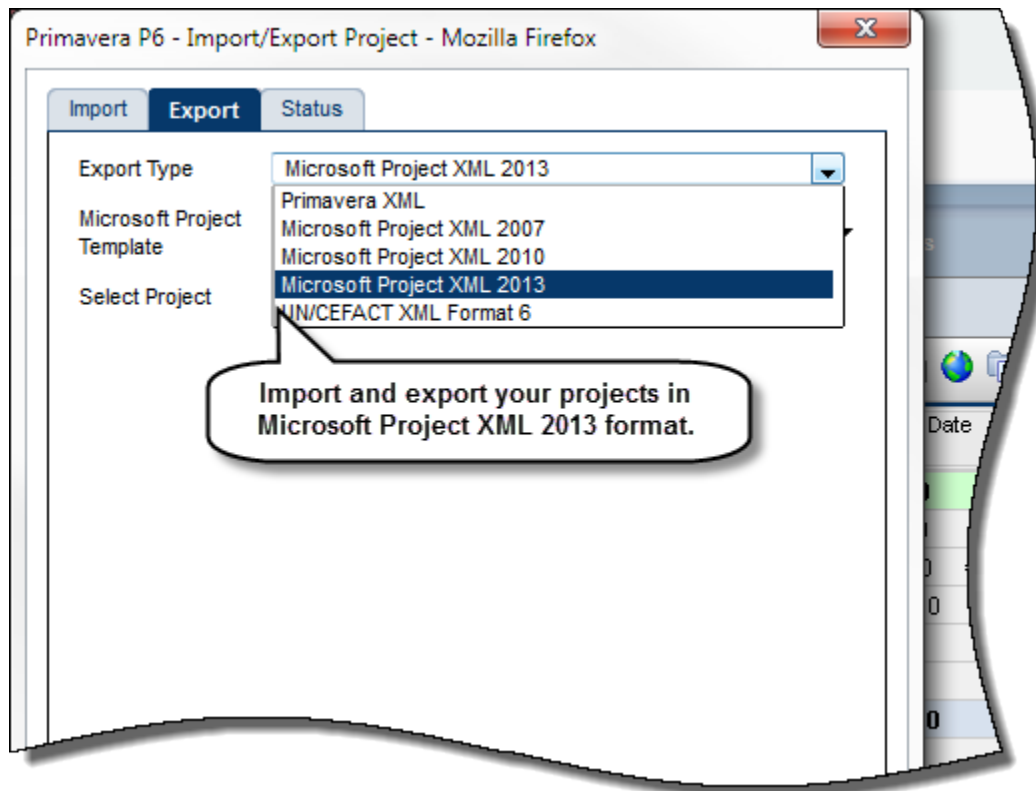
Primavera P6 - Import/Export Project - Mozilla Firefox

Import
Export
Status

Export Type
Microsoft Project XML 2013

Microsoft Project Template

Select Project

Primavera XML
Microsoft Project XML 2007
Microsoft Project XML 2010
Microsoft Project XML 2013
UN/CEFACT XML Format 6

Import and export your projects in Microsoft Project XML 2013 format.

Date